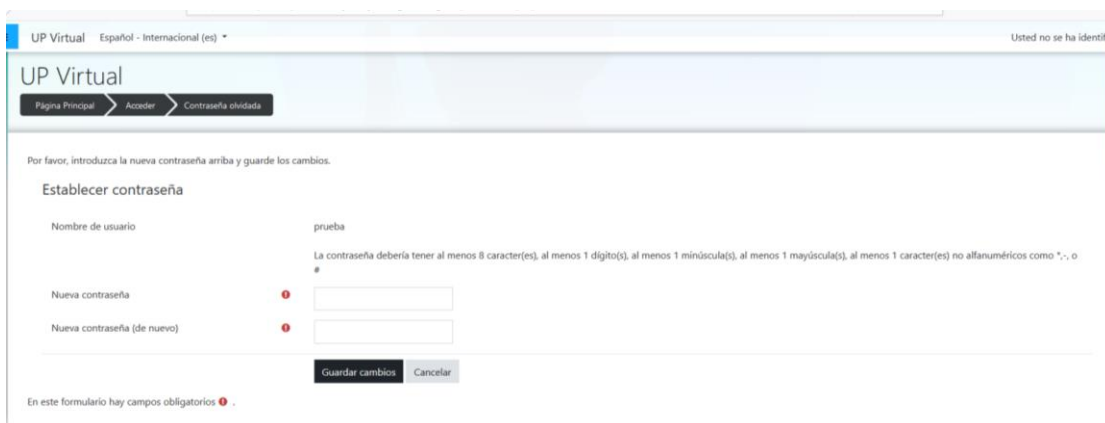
UP Virtual Español - Internacional (es) ▾

Usted no se ha identi

UP Virtual

Página Principal Acceder Contraseña olvidada

Por favor, introduzca la nueva contraseña arriba y guarde los cambios.

Establecer contraseña

Nombre de usuario prueba

La contraseña debería tener al menos 8 caracter(es), al menos 1 dígito(s), al menos 1 minúscula(s), al menos 1 mayúscula(s), al menos 1 caracter(es) no alfanuméricos como *,-, o #

Nueva contraseña

Nueva contraseña (de nuevo)

Guardar cambios Cancelar

En este formulario hay campos obligatorios .